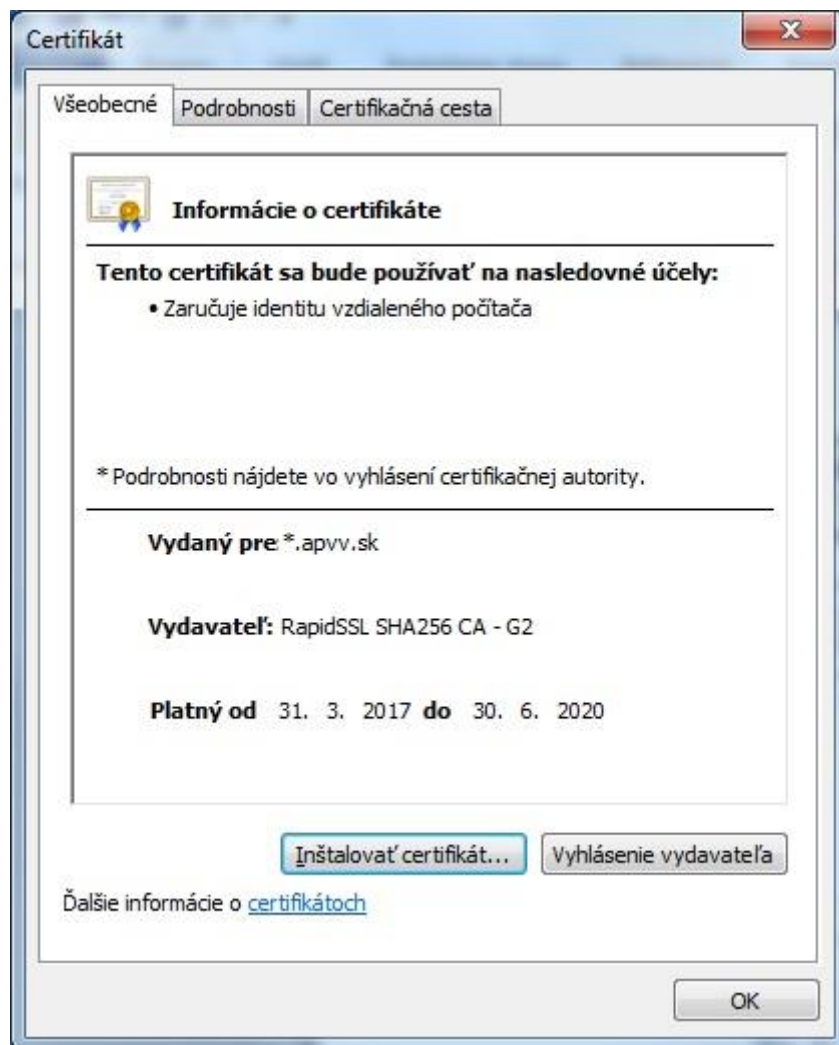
Certifikát

Všeobecné | Podrobnosti | Certifikačná cesta

Informácie o certifikáte

Tento certifikát sa bude používať na nasledovné účely:
• Zaručuje identitu vzdialeného počítača

* Podrobnosti nájdete vo vyhlásení certifikačnej autority.

Vydaný pre: *.apvv.sk

Vydavateľ: RapidSSL SHA256 CA - G2

Platný od 31. 3. 2017 do 30. 6. 2020

Inštalovať certifikát... | Vyhlásenie vydavateľa

Ďalšie informácie o certifikátoch

OK